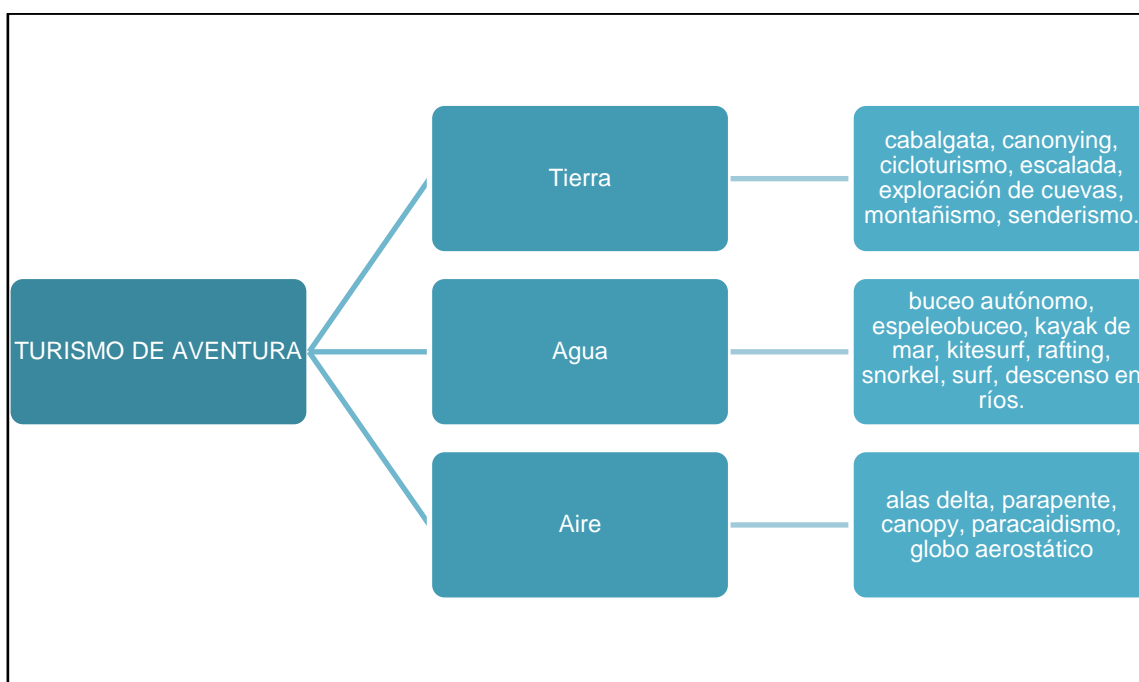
TURISMO DE AVENTURA

Tierra

cabalgata, canonying, cicloturismo, escalada, exploración de cuevas, montañismo, senderismo.

Agua

buceo autónomo, espeleobuceo, kayak de mar, kitesurf, rafting, snorkel, surf, descenso en ríos.

Aire

alas delta, parapente, canopy, paracaidismo, globo aerostático